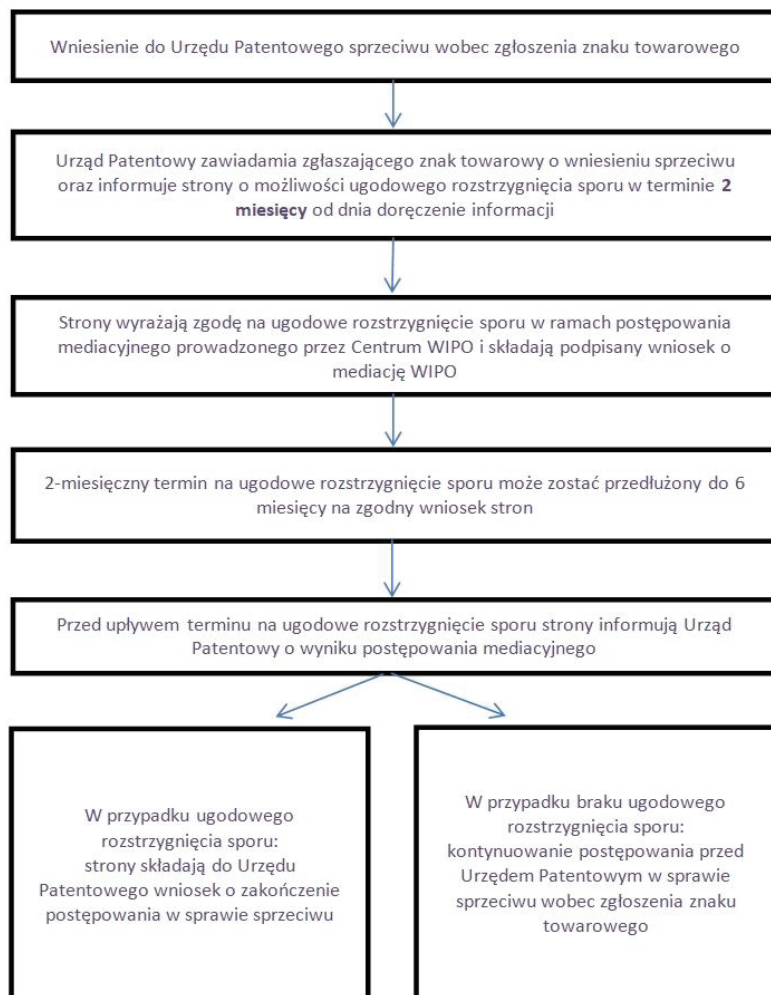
Wniesienie do Urzędu Patentowego sprzeciwu wobec zgłoszenia znaku towarowego

Urząd Patentowy zawiadamia zgłaszającego znak towarowy o wniesieniu sprzeciwu oraz informuje strony o możliwości ugodowego rozstrzygnięcia sporu w terminie **2 miesięcy** od dnia doręczenie informacji

Strony wyrażają zgodę na ugodowe rozstrzygnięcie sporu w ramach postępowania mediacyjnego prowadzonego przez Centrum WIPO i składają podpisany wniosek o mediację WIPO

2-miesięczny termin na ugodowe rozstrzygnięcie sporu może zostać przedłużony do 6 miesięcy na zgodny wniosek stron

Przed upływem terminu na ugodowe rozstrzygnięcie sporu strony informują Urząd Patentowy o wyniku postępowania mediacyjnego

W przypadku ugodowego rozstrzygnięcia sporu: strony składają do Urzędu Patentowego wniosek o zakończenie postępowania w sprawie sprzeciwu

W przypadku braku ugodowego rozstrzygnięcia sporu: kontynuowanie postępowania przed Urzędem Patentowym w sprawie sprzeciwu wobec zgłoszenia znaku towarowego